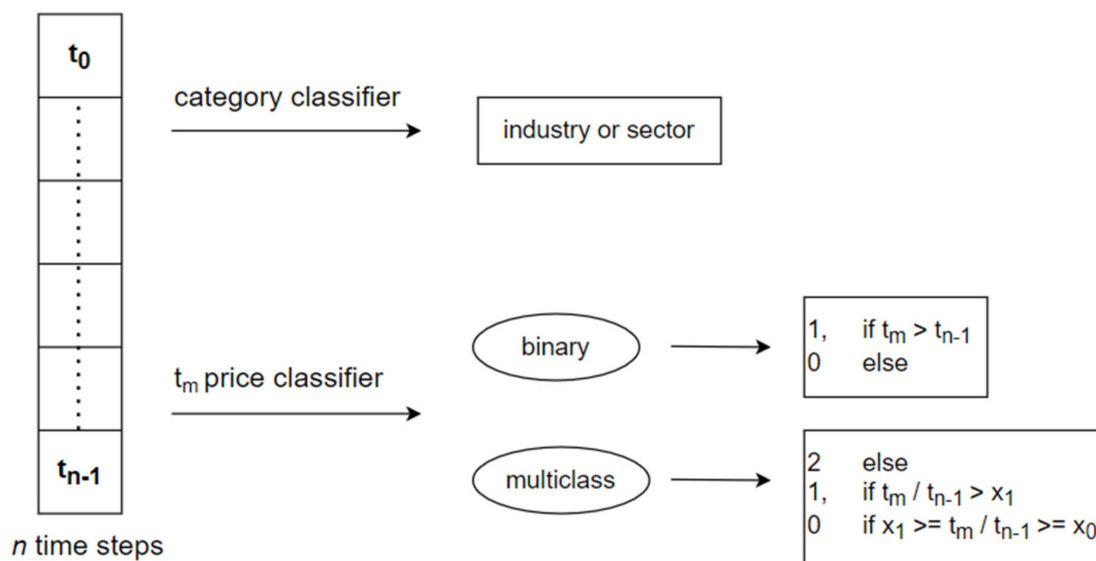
$t_0$

$t_{n-1}$

*n* time steps

category classifier

industry or sector

$t_m$ price classifier

binary

1, if $t_m > t_{n-1}$
0 else

multiclass

2 else
1, if $t_m / t_{n-1} > x_1$
0 if $x_1 >= t_m / t_{n-1} >= x_0$